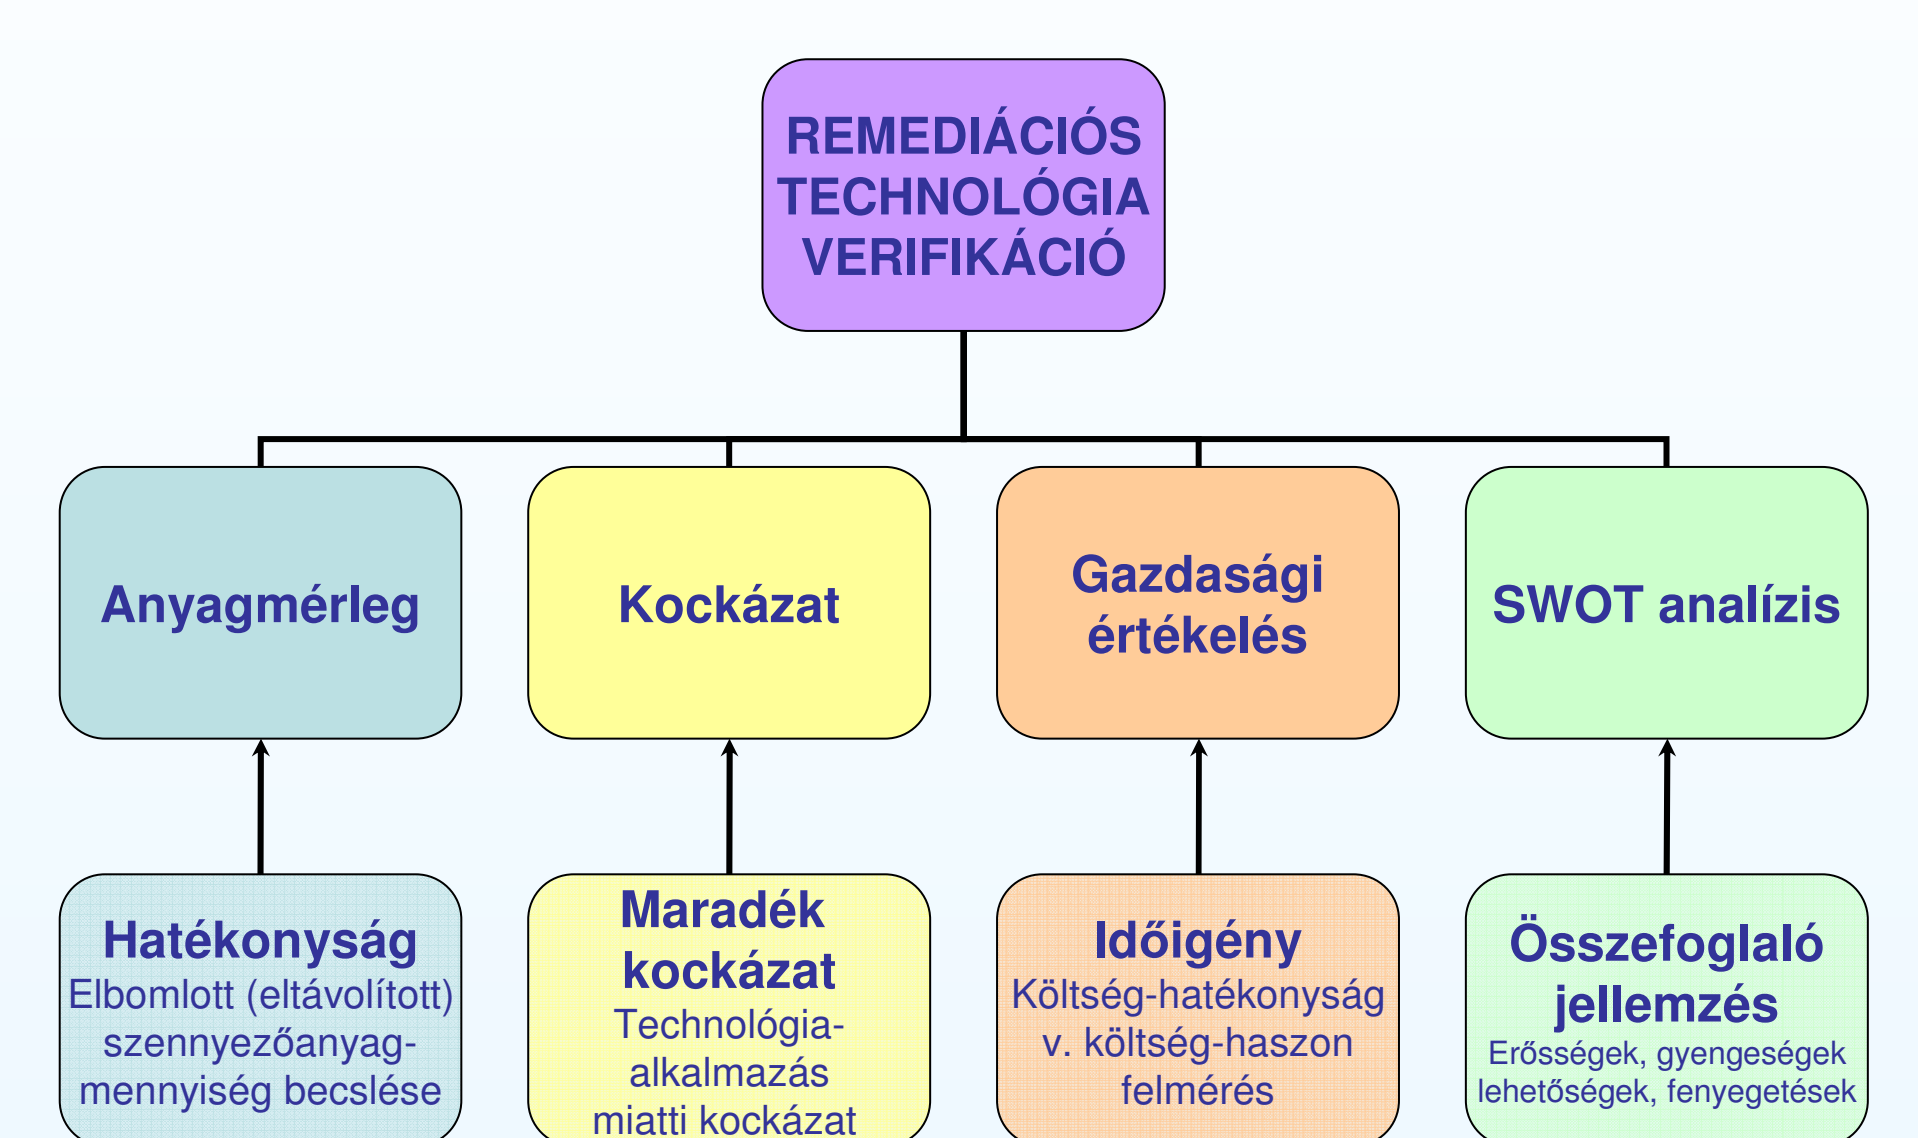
REMEDIÁCIÓS TECHNOLÓGIA VERIFIKÁCIÓ

Anyagmérleg

Kockázat

Gazdasági értékelés

SWOT analízis

Hatékonyság
Elbomlott (eltávolított) szennyezőanyag-mennyiség becslése

Maradék kockázat
Technológia-alkalmazás miatti kockázat

Időigény
Költség-hatékonyság v. költség-haszon felmérés

Összefoglaló jellemzés
Erősségek, gyengeségek lehetőségek, fenyegetések